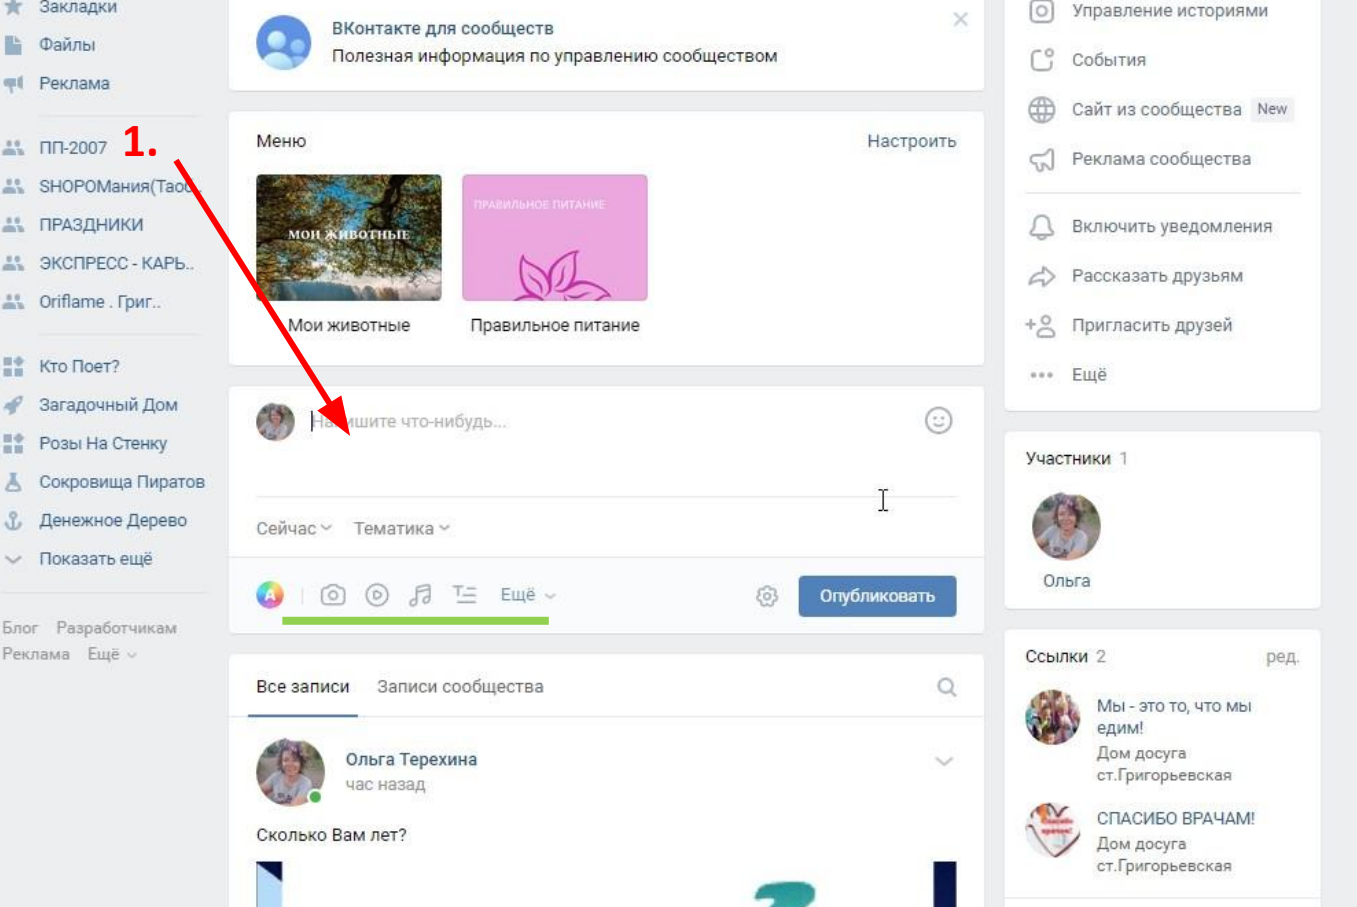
Закладки
Файлы
Реклама

ПП-2007
SHOPОМания(Тао..
ПРАЗДНИКИ
ЭКСПРЕСС - КАРЬ..
Oriflame . Григ..

Кто Поет?
Загадочный Дом
Розы На Стенку
Сокровища Пиратов
Денежное Дерево
Показать ещё

Блог Разработчикам
Реклама Ещё

1.

ВКонтакте для сообществ
Полезная информация по управлению сообществом

Меню
Настроить

МОИ ЖИВОТНЫЕ
Мои животные

ПРАВИЛЬНОЕ ПИТАНИЕ
Правильное питание

На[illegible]шите что-нибудь...

Сейчас Тематика

Ещё
Опубликовать

Все записи Записи сообщества

Ольга Терехина
час назад

Сколько Вам лет?

Управление историями
События
Сайт из сообщества New
Реклама сообщества

Включить уведомления
Рассказать друзьям
Пригласить друзей
Ещё

Участники 1
Ольга

Ссылки 2 ред.
Мы - это то, что мы едим!
Дом досуга ст.Григорьевская
СПАСИБО ВРАЧАМ!
Дом досуга ст.Григорьевская